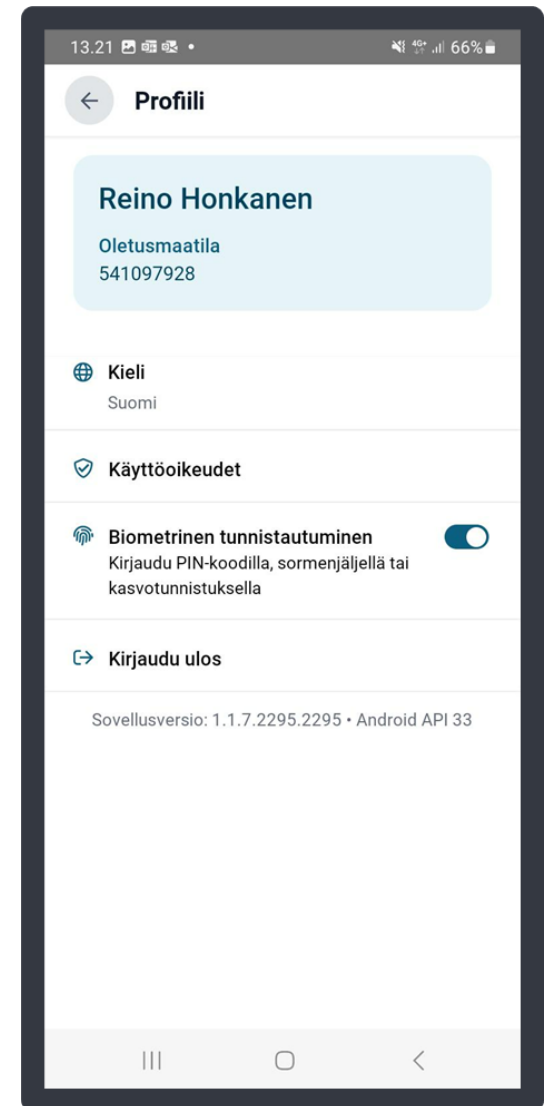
13.21 • 4G 66%

Profiili

Reino Honkanen

Oletusmaatila
541097928

Kieli
Suomi

Käyttöoikeudet

Biometrinen tunnistautuminen
Kirjaudu PIN-koodilla, sormenjäljellä tai kasvotunnistuksella

Kirjaudu ulos

Sovellusversio: 1.1.7.2295.2295 • Android API 33